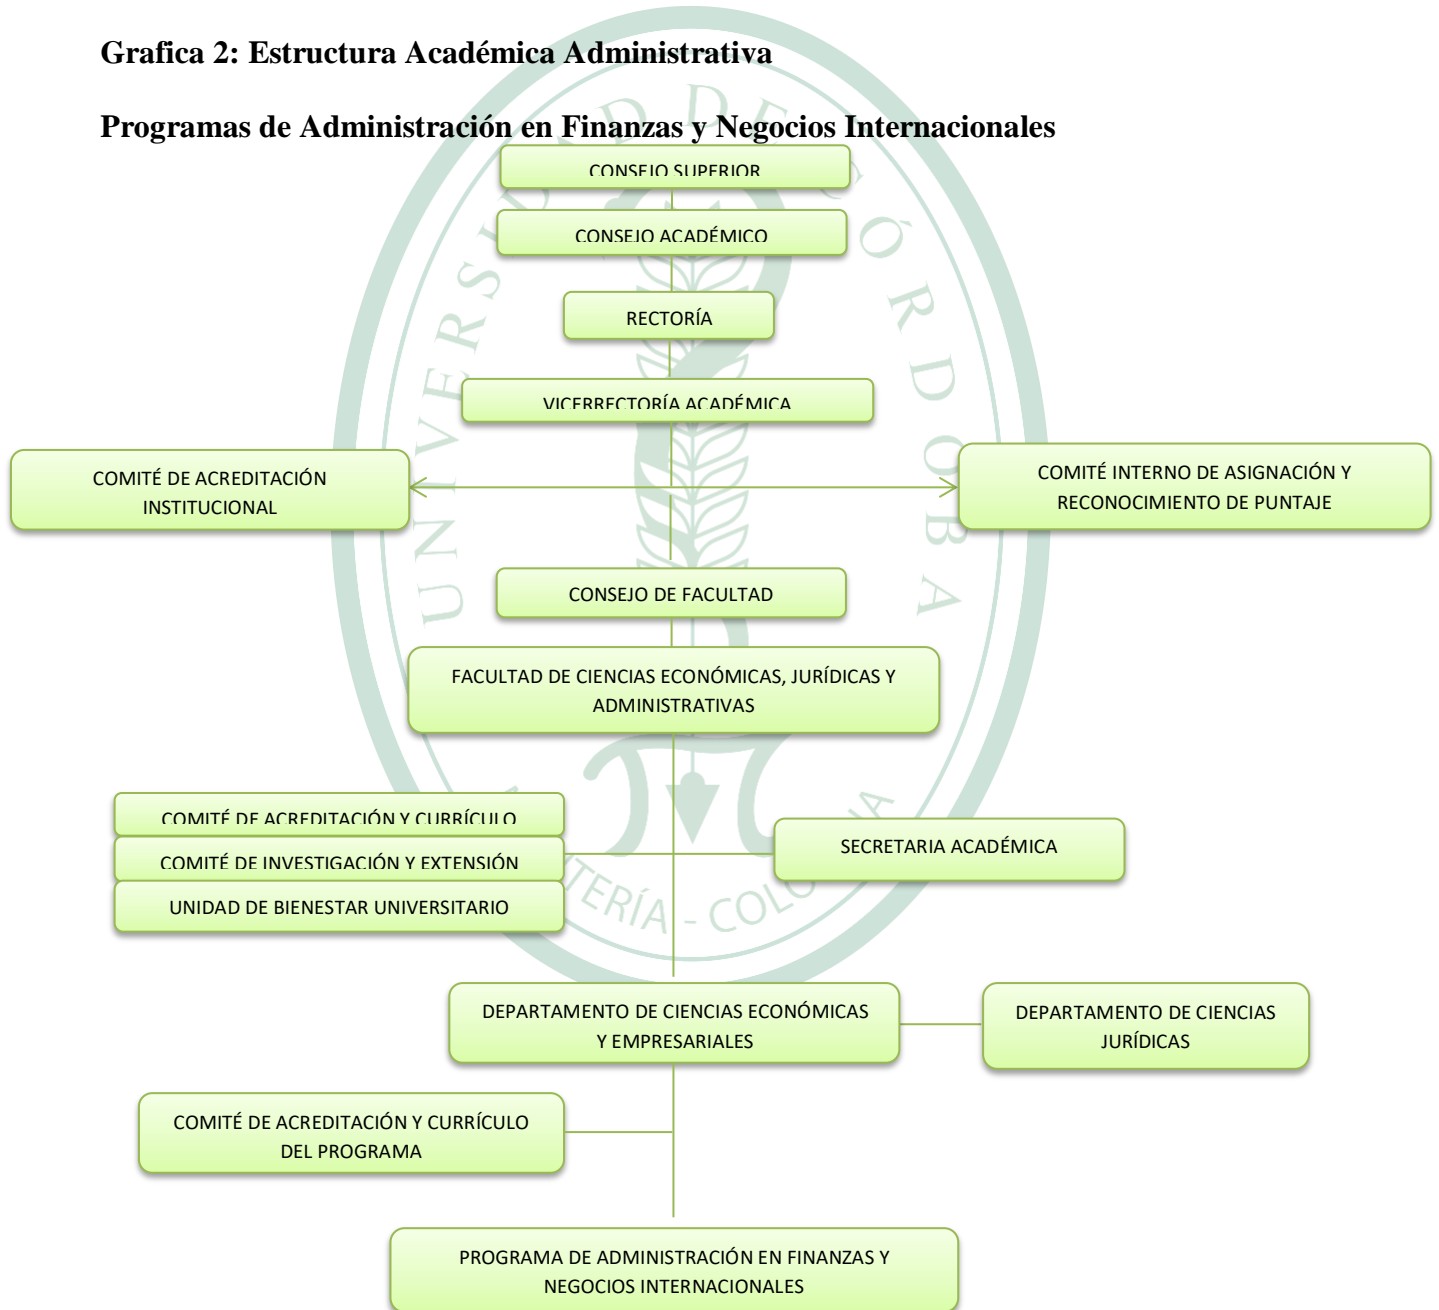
Grafica 2: Estructura Académica Administrativa

Programas de Administración en Finanzas y Negocios Internacionales

CONSEJO SUPERIOR

CONSEJO ACADÉMICO

RECTORÍA

VICERRECTORÍA ACADÉMICA

COMITÉ DE ACREDITACIÓN INSTITUCIONAL

COMITÉ INTERNO DE ASIGNACIÓN Y RECONOCIMIENTO DE PUNTAJE

CONSEJO DE FACULTAD

FACULTAD DE CIENCIAS ECONÓMICAS, JURÍDICAS Y ADMINISTRATIVAS

COMITÉ DE ACREDITACIÓN Y CURRÍCULO

COMITÉ DE INVESTIGACIÓN Y EXTENSIÓN

UNIDAD DE BIENESTAR UNIVERSITARIO

SECRETARIA ACADÉMICA

DEPARTAMENTO DE CIENCIAS ECONÓMICAS Y EMPRESARIALES

DEPARTAMENTO DE CIENCIAS JURÍDICAS

COMITÉ DE ACREDITACIÓN Y CURRÍCULO DEL PROGRAMA

PROGRAMA DE ADMINISTRACIÓN EN FINANZAS Y NEGOCIOS INTERNACIONALES

UNIVERSIDAD DE CÓRDOBA
MONTERÍA - COLOMBIA